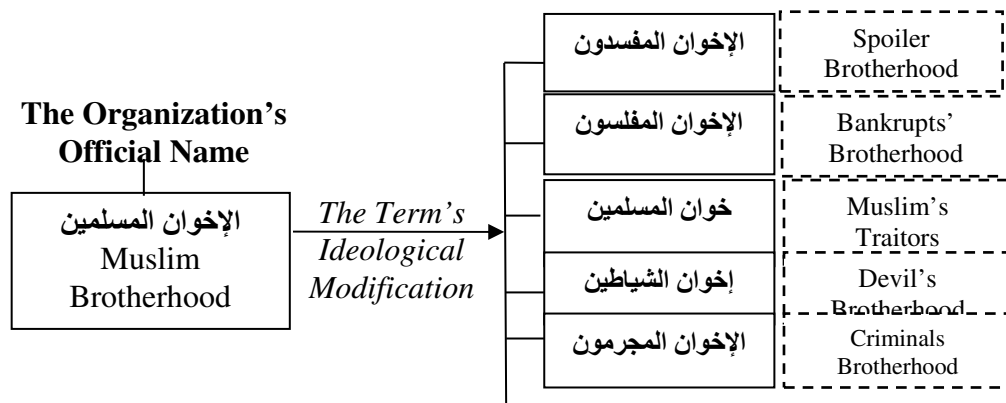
The Organization's Official Name

الإخوان المسلمين
Muslim Brotherhood

The Term's Ideological Modification

الإخوان المفسدون
Spoiler Brotherhood

الإخوان المفلسون
Bankrupts' Brotherhood

خوان المسلمين
Muslim's Traitors

إخوان الشياطين
Devil's Brotherhood

الإخوان المجرمون
Criminals Brotherhood